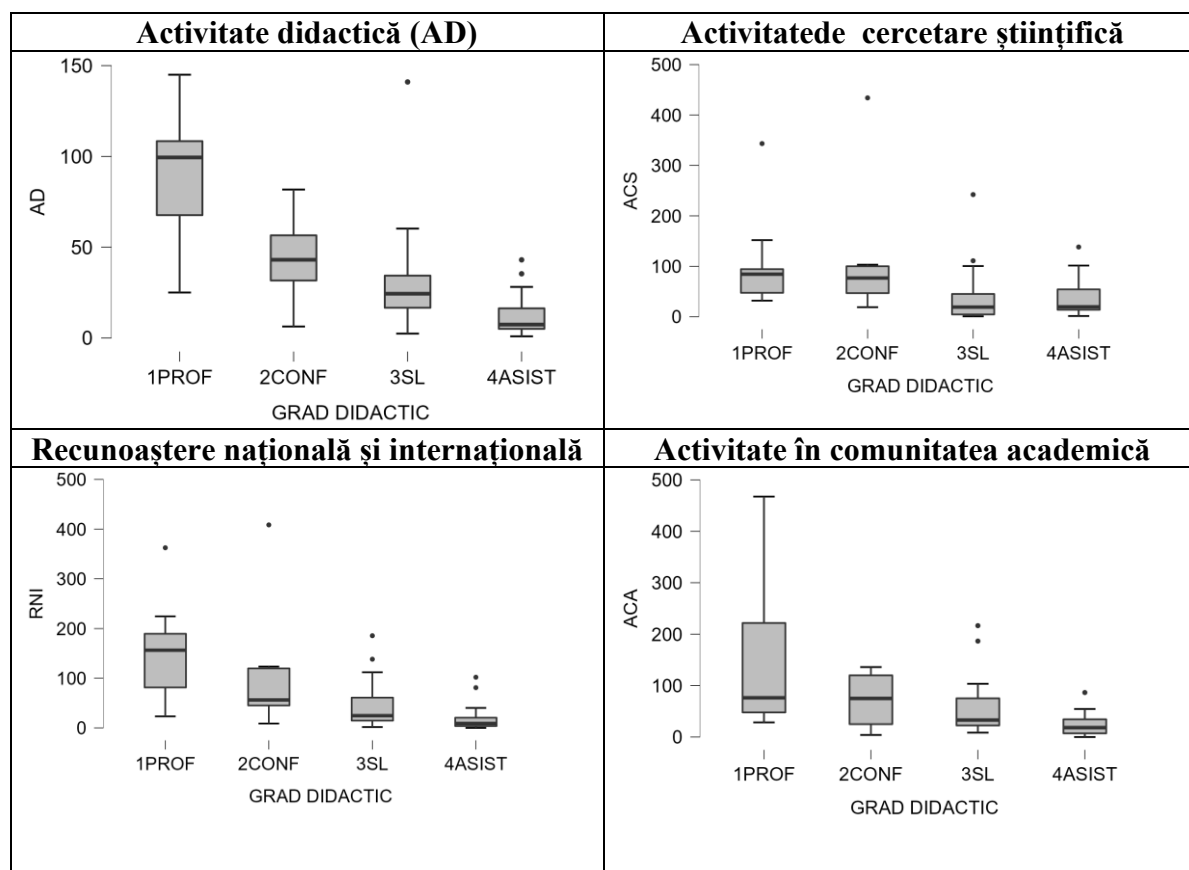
| Activitate didactică (AD) | Activitatede cercetare științifică |
|---|---|
| 150<br>100<br>AD<br>50<br>0<br>1PROF 2CONF 3SL 4ASIST<br>GRAD DIDACTIC | 500<br>400<br>300<br>ACS<br>200<br>100<br>0<br>1PROF 2CONF 3SL 4ASIST<br>GRAD DIDACTIC |
| **Recunoaștere națională și internațională** | **Activitate în comunitatea academică** |
| 500<br>400<br>300<br>RNI<br>200<br>100<br>0<br>1PROF 2CONF 3SL 4ASIST<br>GRAD DIDACTIC | 500<br>400<br>300<br>ACA<br>200<br>100<br>0<br>1PROF 2CONF 3SL 4ASIST<br>GRAD DIDACTIC |